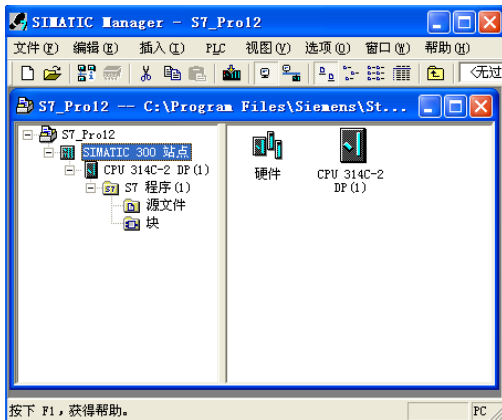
SIMATIC Manager - S7_Pro12

文件(F) 编辑(E) 插入(I) PLC 视图(V) 选项(O) 窗口(W) 帮助(H)

<无过

S7_Pro12 -- C:\Program Files\Siemens\St...

S7_Pro12
SIMATIC 300 站点
CPU 314C-2 DP(1)
S7 程序(1)
源文件
块

硬件
CPU 314C-2 DP(1)

按下 F1，获得帮助。
PC